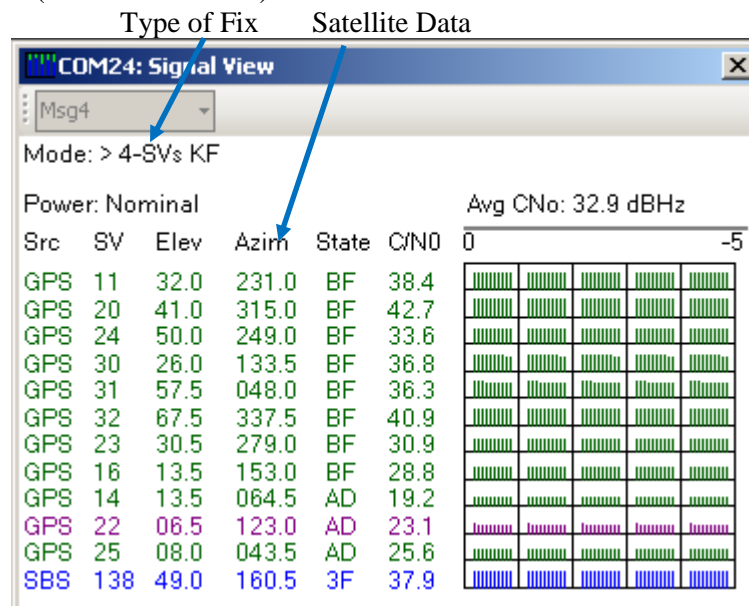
Type of Fix Satellite Data

COM24: Signal View

Msg4

Mode: > 4-SVs KF

Power: Nominal

Avg CNo: 32.9 dBHz

0 -5

| Src | SV | Elev | Azim | State | C/N0 |
|---|---|---|---|---|---|
| GPS | 11 | 32.0 | 231.0 | BF | 38.4 |
| GPS | 20 | 41.0 | 315.0 | BF | 42.7 |
| GPS | 24 | 50.0 | 249.0 | BF | 33.6 |
| GPS | 30 | 26.0 | 133.5 | BF | 36.8 |
| GPS | 31 | 57.5 | 048.0 | BF | 36.3 |
| GPS | 32 | 67.5 | 337.5 | BF | 40.9 |
| GPS | 23 | 30.5 | 279.0 | BF | 30.9 |
| GPS | 16 | 13.5 | 153.0 | BF | 28.8 |
| GPS | 14 | 13.5 | 064.5 | AD | 19.2 |
| GPS | 22 | 06.5 | 123.0 | AD | 23.1 |
| GPS | 25 | 08.0 | 043.5 | AD | 25.6 |
| SBS | 138 | 49.0 | 160.5 | 3F | 37.9 |